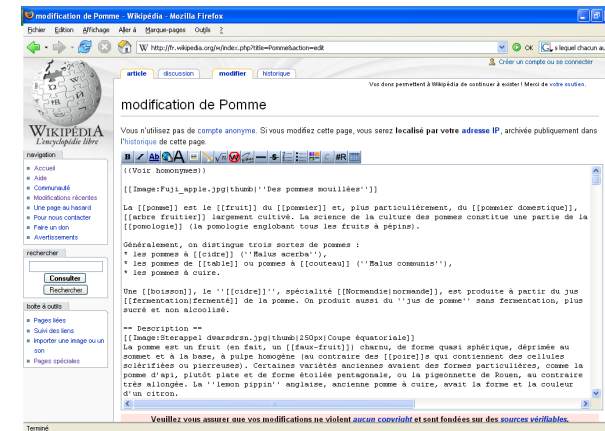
modification de Pomme - Wikipédia - Mozilla Firefox

Fichier Édition Affichage Aller à Marque-pages Outils ?

W http://fr.wikipedia.org/w/index.php?title=Pomme&action=edit

OK

s lequel chacun au

Créer un compte ou se connecter

article discussion modifier historique

Vos dons permettent à Wikipédia de continuer à exister ! Merci de votre soutien.

modification de Pomme

WIKIPÉDIA
L'encyclopédie libre

Vous n'utilisez pas de compte anonyme. Si vous modifiez cette page, vous serez localisé par votre adresse IP, archivée publiquement dans l'historique de cette page.

navigation
Accueil
Aide
Communauté
Modifications récentes
Une page au hasard
Pour nous contacter
Faire un don
Avertissements

rechercher
Consulter
Rechercher

boîte à outils
Pages liées
Suivi des liens
Importer une image ou un son
Pages spéciales

{(Voir homonymes)}

[[Image:Fuji_apple.jpg|thumb|''Des pommes mouillées'']]

La [[pomme]] est le [[fruit]] du [[pommier]] et, plus particulièrement, du [[pommier domestique]], [[arbre fruitier]] largement cultivé. La science de la culture des pommes constitue une partie de la [[pomologie]] (la pomologie englobant tous les fruits à pépins).

Généralement, on distingue trois sortes de pommes :
* les pommes à [[cidre]] (''Malus acerba''),
* les pommes de [[table]] ou pommes à [[couteau]] (''Malus communis''),
* les pommes à cuire.

Une [[boisson]], le ''[[cidre]]'', spécialité [[Normandie|normande]], est produite à partir du jus [[fermentation|fermenté]] de la pomme. On produit aussi du ''jus de pomme'' sans fermentation, plus sucré et non alcoolisé.

== Description ==
[[Image:Sterappel dwarsdrsn.jpg|thumb|250px|Coupe équatoriale]]
La pomme est un fruit (en fait, un [[faux-fruit]]) charnu, de forme quasi sphérique, déprimée au sommet et à la base, à pulpe homogène (au contraire des [[poire]]s qui contiennent des cellules sclérifiées ou pierreuses). Certaines variétés anciennes avaient des formes particulières, comme la pomme d'api, plutôt plate et forme étoilée pentagonale, ou la pigeonnette de Rouen, au contraire très allongée. La ''lemon pippin'' anglaise, ancienne pomme à cuire, avait la forme et la couleur d'un citron.

Veuillez vous assurer que vos modifications ne violent aucun copyright et sont fondées sur des sources vérifiables.

Terminé